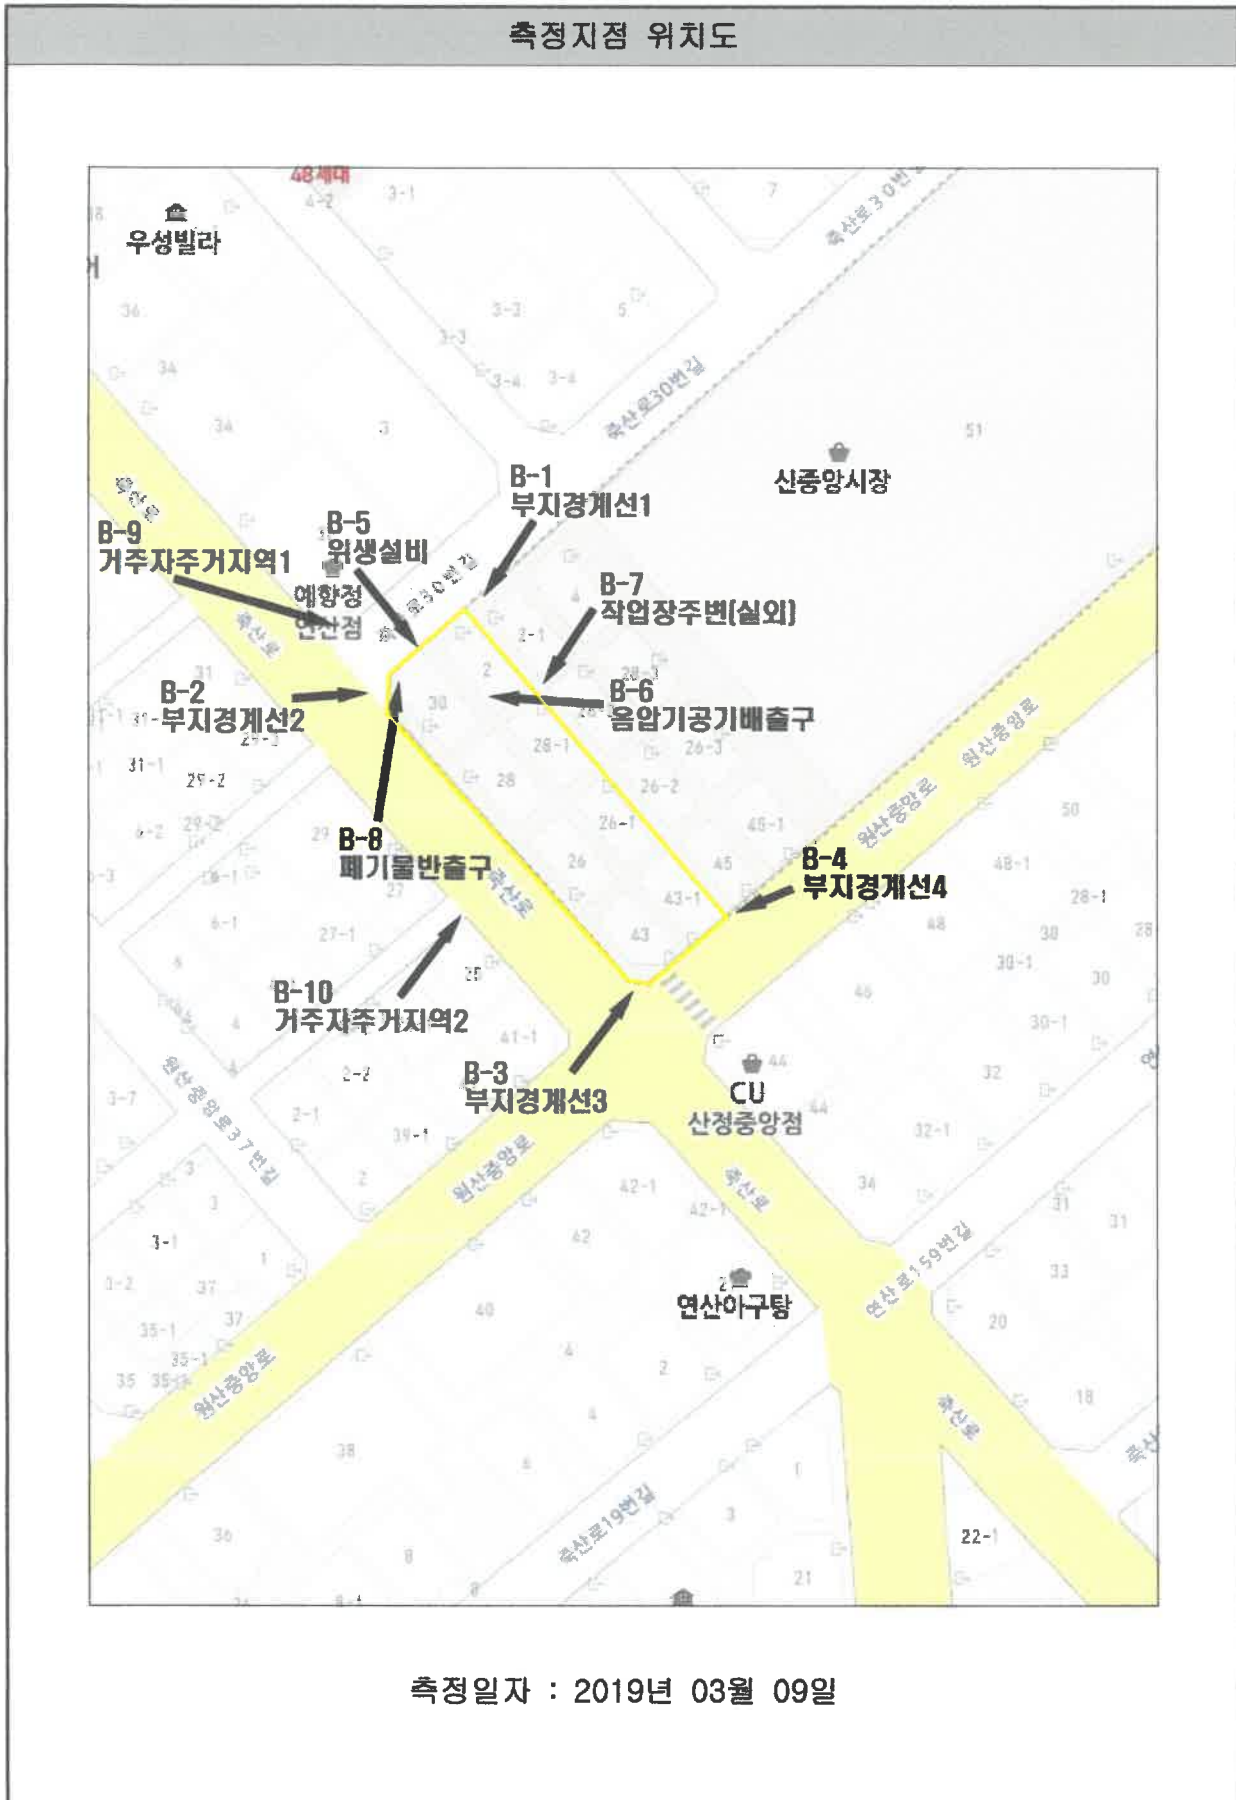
측정지점 위치도

48세대
우성빌라
신중앙시장
B-1
부지경계선1
B-5
위생설비
B-9
거주자주거지역1
예향정
연산점
B-7
작업장주변(실외)
B-2
부지경계선2
B-6
옴압기공기배출구
B-8
폐기물반출구
B-4
부지경계선4
B-10
거주자주거지역2
B-3
부지경계선3
CU
산정중앙점
연산아구탕
축산로30번길
원산중앙로
축산로
원산중앙로37번길
연산로159번길
축산로19번길

측정일자 : 2019년 03월 09일